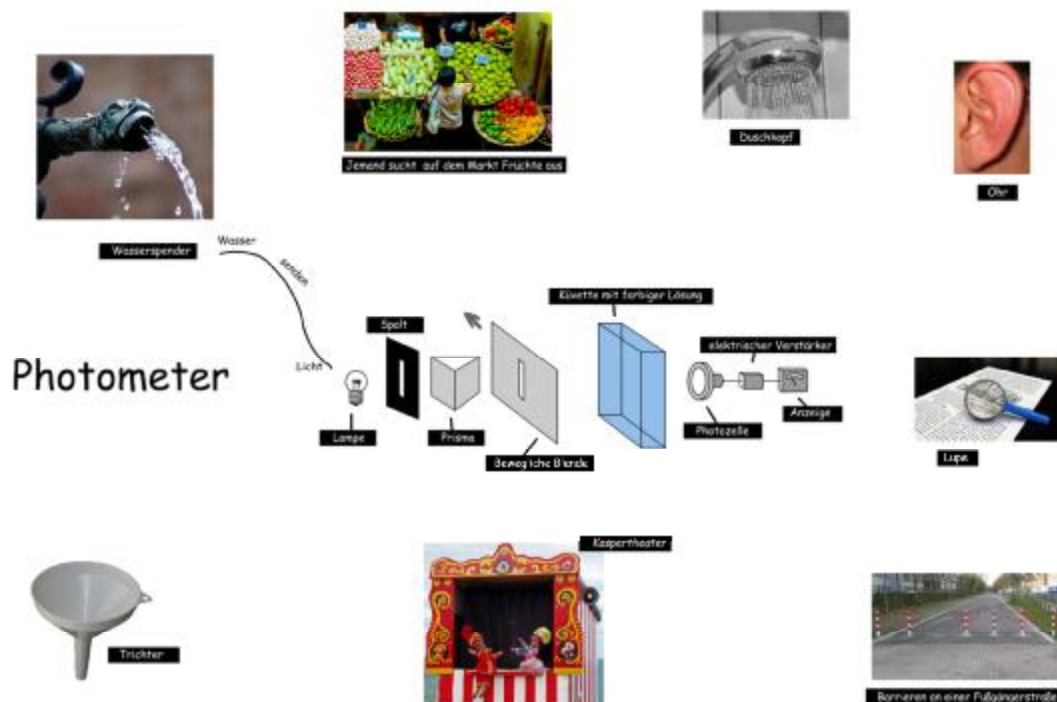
Jemand sucht auf dem Markt Früchte aus

Duschkopf

Ohr

Wasserspender

Wasser

senden

Licht

Photometer

Spalt

Küvette mit farbiger Lösung

elektrischer Verstärker

Lampe

Prisma

Bewegliche Blende

Photozelle

Anzeige

Lupe

Kasperltheater

Trichter

Barrieren an einer Fußgängerstraße